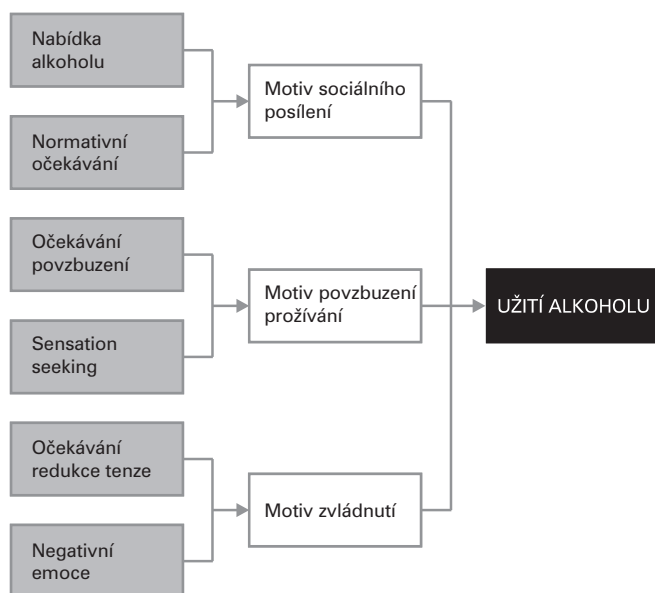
Nabídka alkoholu

Normativní očekávání

Motiv sociálního posílení

Očekávání povzbuzení

Sensation seeking

Motiv povzbuzení prožívání

UŽITÍ ALKOHOLU

Očekávání redukce tenze

Negativní emoce

Motiv zvládnutí